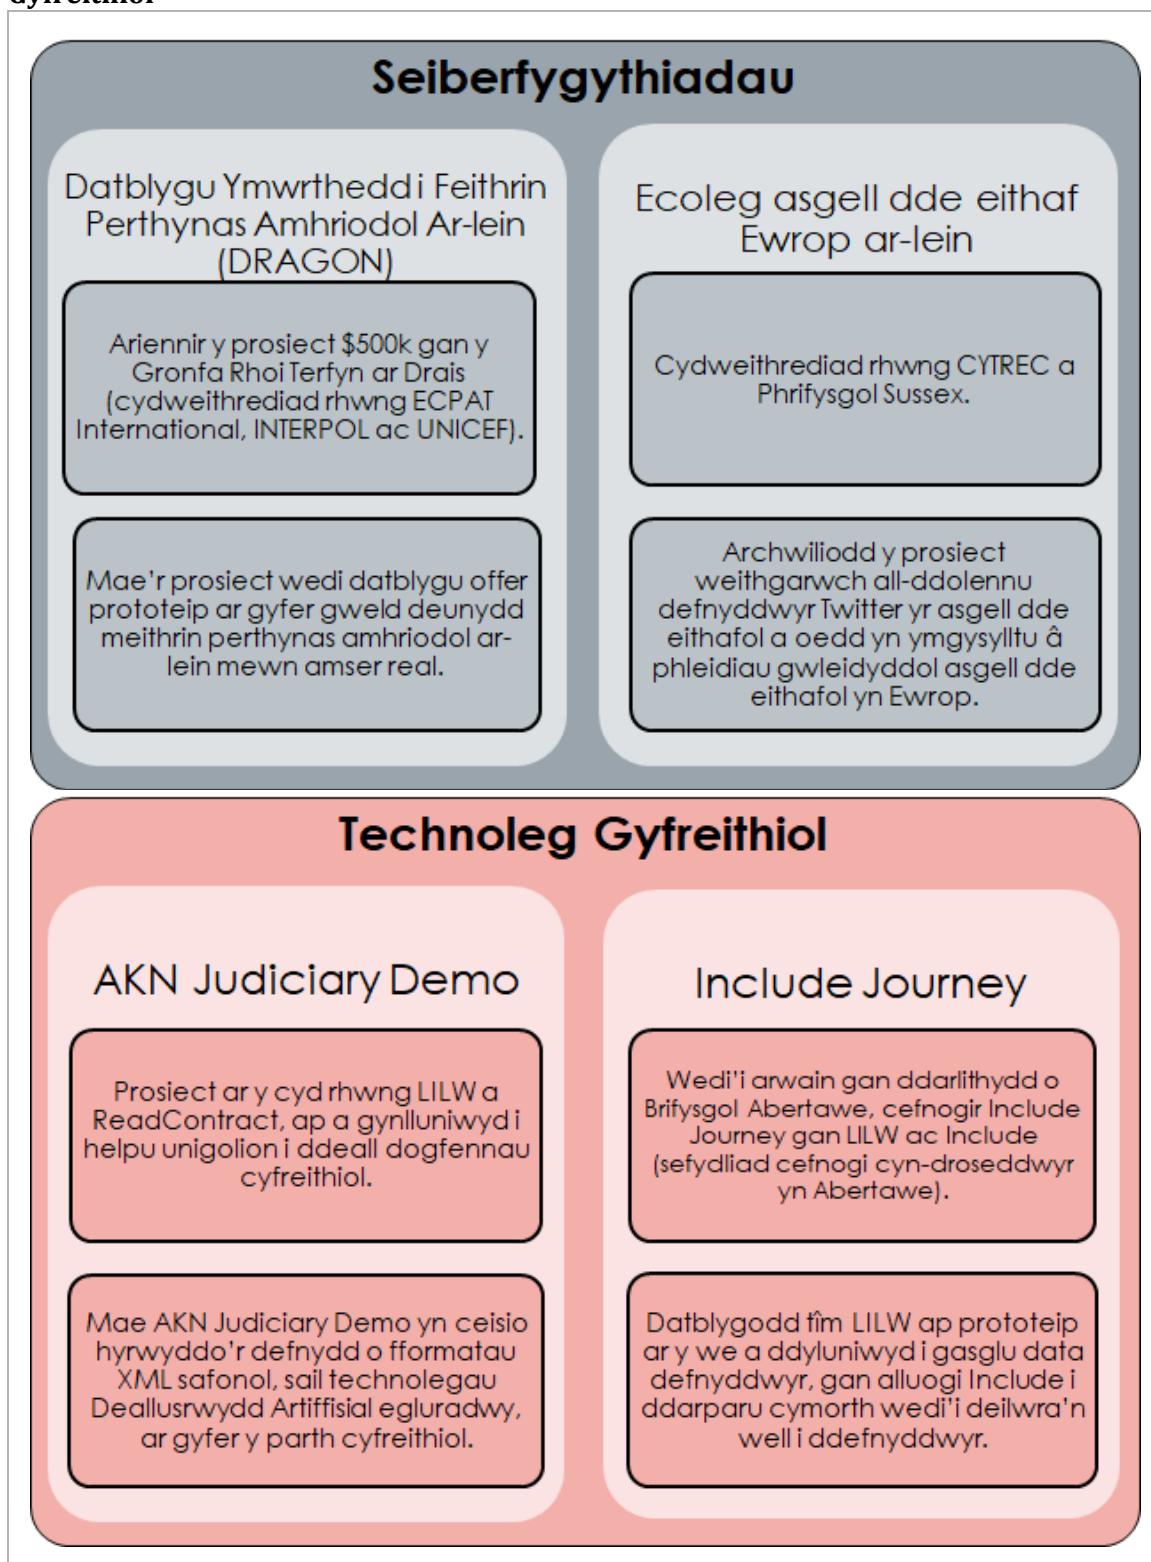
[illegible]

Seiberfygythiadau

Datblygu Ymwrthedd i Feithrin Perthynas Amhriodol Ar-lein (DRAGON)

Ariennir y prosiect $500k gan y Gronfa Rhoi Terfyn ar Drais (cydweithrediad rhwng ECPAT International, INTERPOL ac UNICEF).

Mae'r prosiect wedi datblygu offer prototeip ar gyfer gweld deunydd meithrin perthynas amhriodol ar-lein mewn amser real.

Ecoleg asgell dde eithaf Ewrop ar-lein

Cydweithrediad rhwng CYTREC a Phrifysgol Sussex.

Archwiliodd y prosiect weithgarwch all-ddolennu defnyddwyr Twitter yr asgell dde eithafol a oedd yn ymgysylltu â phleidiau gwleidyddol asgell dde eithafol yn Ewrop.

Technoleg Gyfreithiol

AKN Judiciary Demo

Prosiect ar y cyd rhwng LILW a ReadContract, ap a gynlluniwyd i helpu unigolion i ddeall dogfennau cyfreithiol.

Mae AKN Judiciary Demo yn ceisio hyrwyddo'r defnydd o fformatau XML safonol, sail technolegau Deallusrwydd Artiffisial egluradwy, ar gyfer y parth cyfreithiol.

Include Journey

Wedi'i arwain gan ddarlithydd o Brifysgol Abertawe, cefnogir Include Journey gan LILW ac Include (sefydliad cefnogi cyn-droseddwyr yn Abertawe).

Datblygodd tîm LILW ap prototeip ar y we a ddyluniwyd i gasglu data defnyddwyr, gan alluogi Include i ddarparu cymorth wedi'i deilwra'n well i ddefnyddwyr.